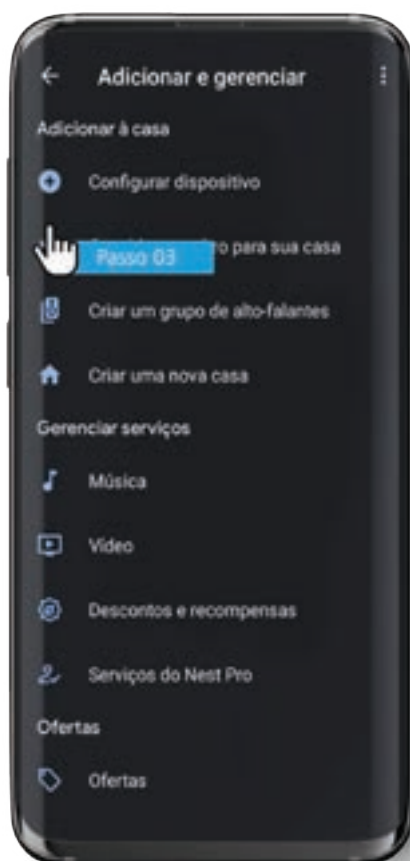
Adicionar e gerenciar

Adicionar à casa

Configurar dispositivo

Passo 03

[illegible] para sua casa

Criar um grupo de alto-falantes

Criar uma nova casa

Gerenciar serviços

Música

Vídeo

Descontos e recompensas

Serviços do Nest Pro

Ofertas

Ofertas